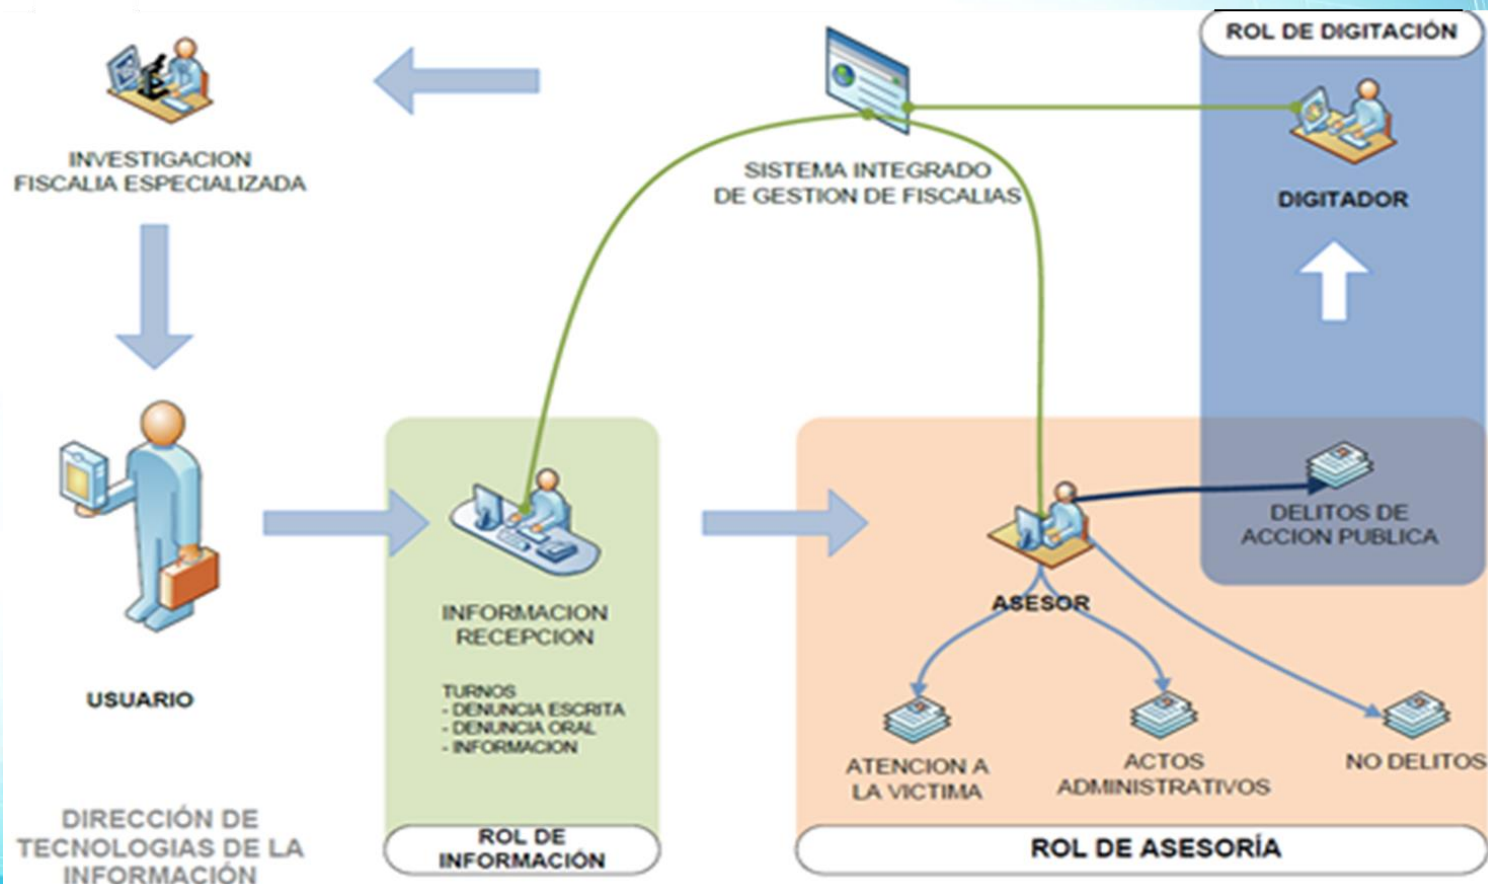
INVESTIGACION
FISCALIA ESPECIALIZADA

SISTEMA INTEGRADO
DE GESTION DE FISCALIAS

ROL DE DIGITACIÓN

DIGITADOR

USUARIO

INFORMACION
RECEPCION

TURNOS
- DENUNCIA ESCRITA
- DENUNCIA ORAL
- INFORMACION

ASESOR

DELITOS DE
ACCION PUBLICA

ATENCION A
LA VICTIMA

ACTOS
ADMINISTRATIVOS

NO DELITOS

DIRECCIÓN DE
TECNOLOGIAS DE LA
INFORMACIÓN

ROL DE
INFORMACIÓN

ROL DE ASESORÍA